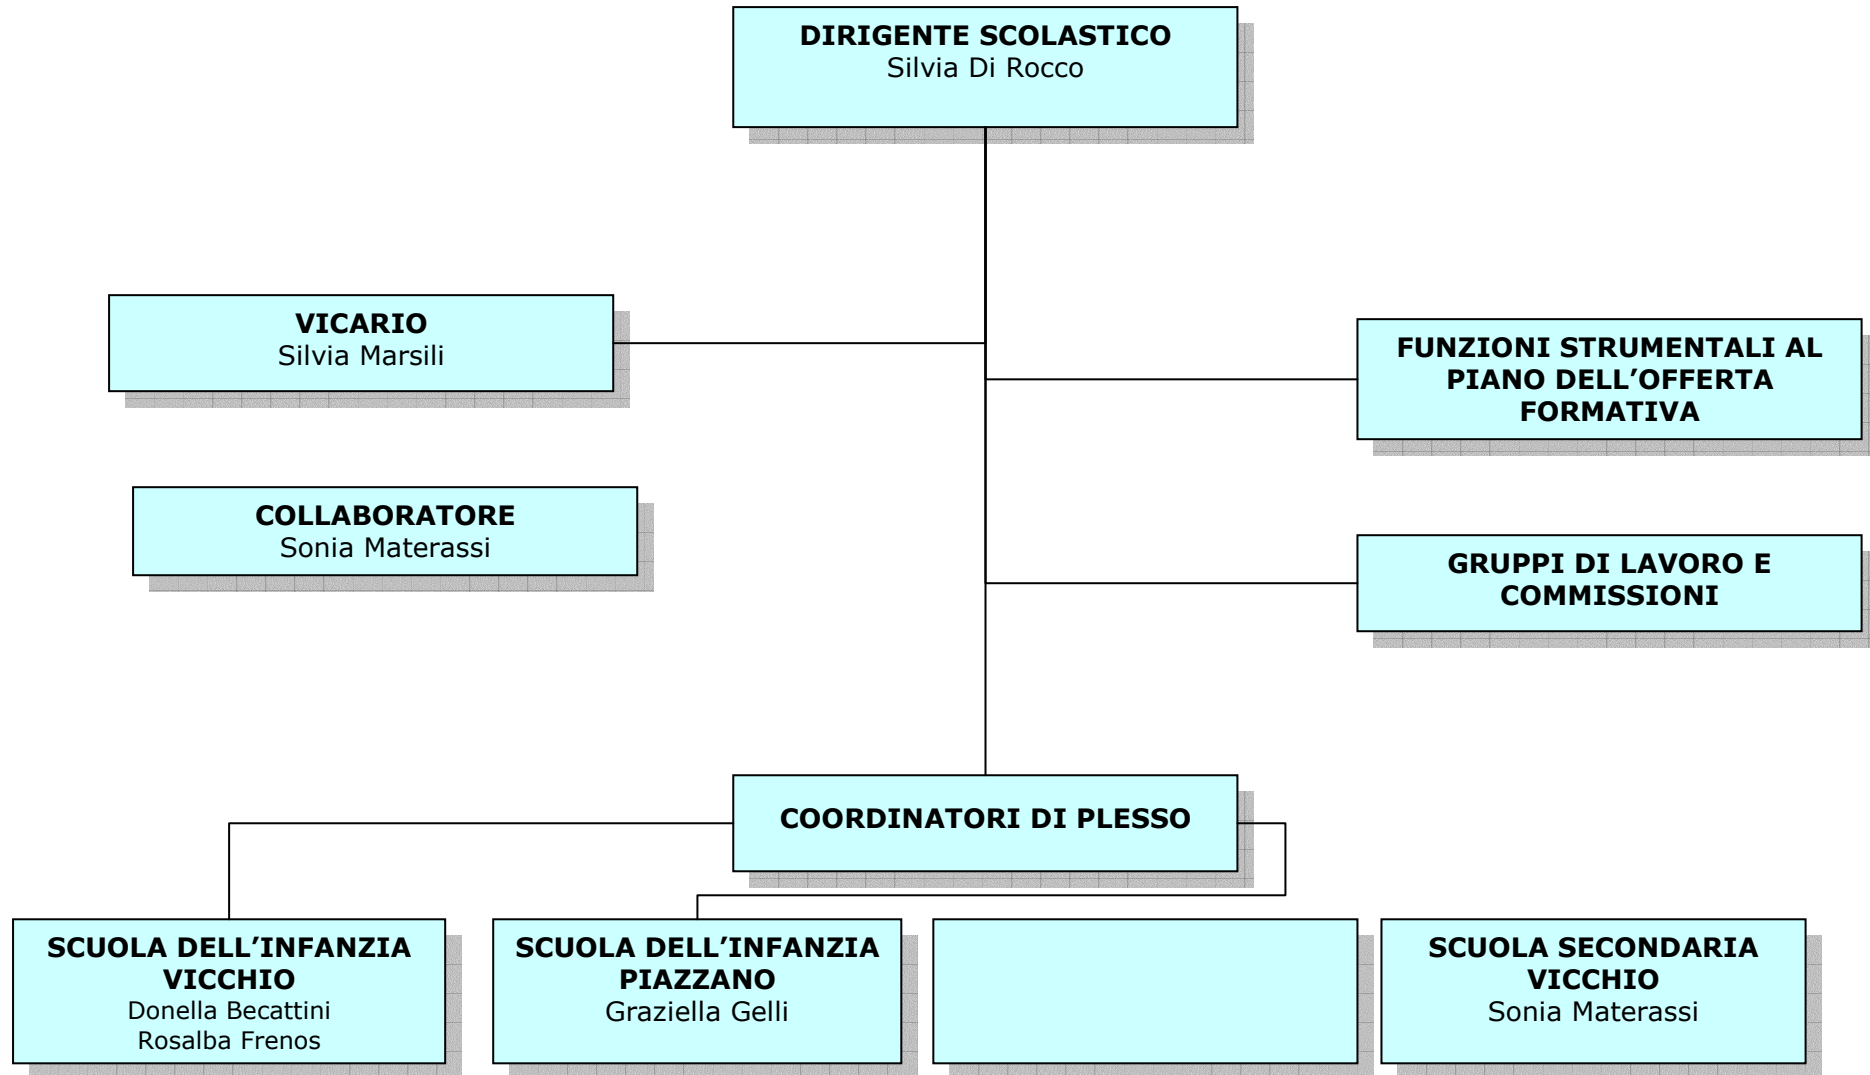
DIRIGENTE SCOLASTICO
Silvia Di Rocco

VICARIO
Silvia Marsili

FUNZIONI STRUMENTALI AL PIANO DELL'OFFERTA FORMATIVA

COLLABORATORE
Sonia Materassi

GRUPPI DI LAVORO E COMMISSIONI

COORDINATORI DI PLESSO

SCUOLA DELL'INFANZIA VICCHIO
Donella Becattini
Rosalba Frenos

SCUOLA DELL'INFANZIA PIAZZANO
Graziella Gelli

SCUOLA SECONDARIA VICCHIO
Sonia Materassi